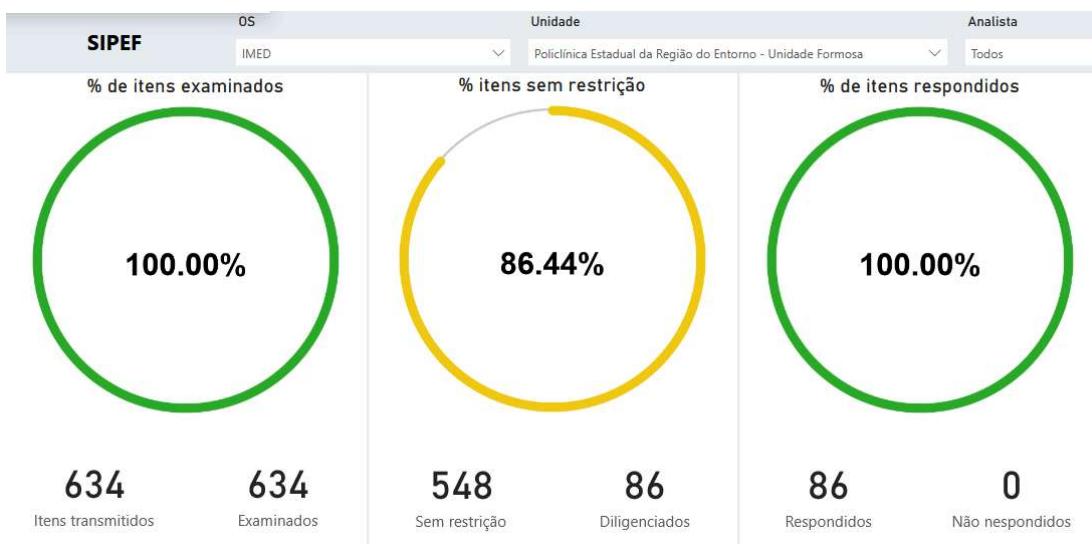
SIPEF

OS
IMED

Unidade
Policlínica Estadual da Região do Entorno - Unidade Formosa

Analista
Todos

% de itens examinados

100.00%

634
Itens transmitidos

634
Examinados

% itens sem restrição

86.44%

548
Sem restrição

86
Diligenciados

% de itens respondidos

100.00%

86
Respondidos

0
Não nespondidos